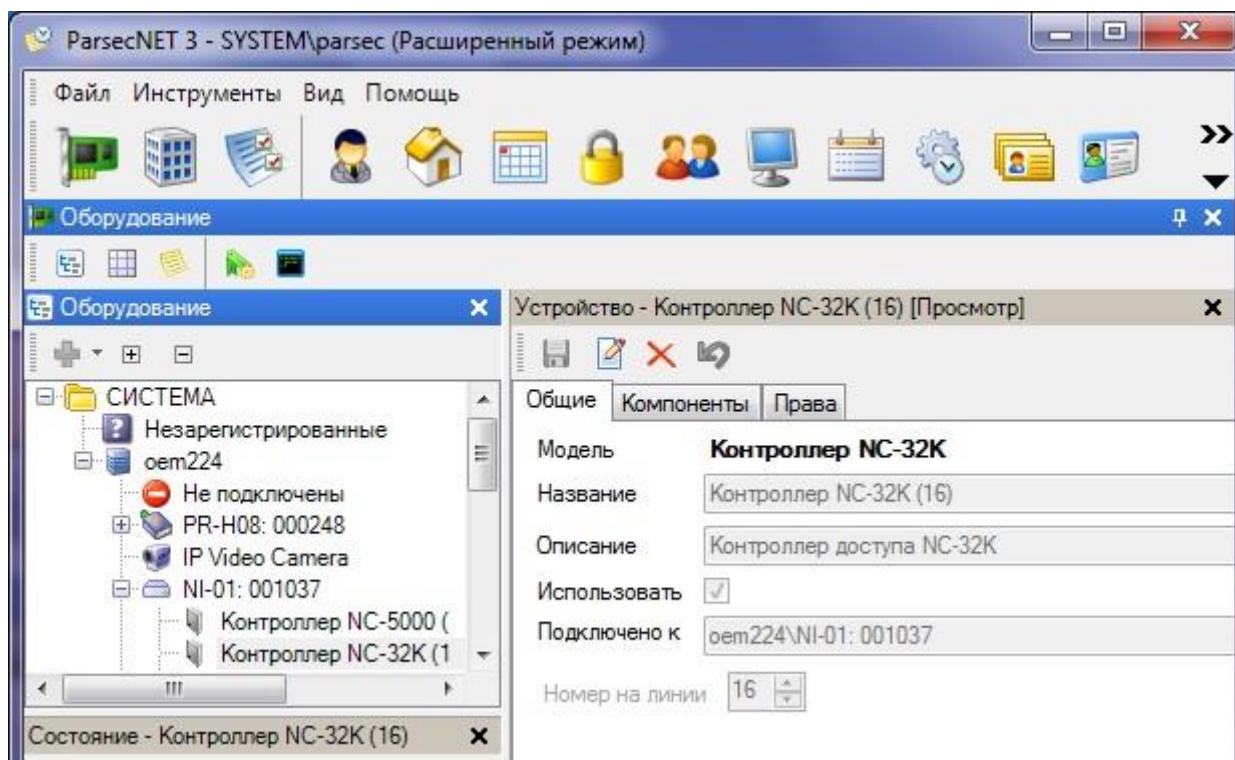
ParsecNET 3 - SYSTEM\parsec (Расширенный режим)

Файл Инструменты Вид Помощь

Оборудование

Оборудование

СИСТЕМА
Незарегистрированные
oem224
Не подключены
PR-H08: 000248
IP Video Camera
NI-01: 001037
Контроллер NC-5000 (
Контроллер NC-32K (1

Устройство - Контроллер NC-32K (16) [Просмотр]

Общие | Компоненты | Права

Модель **Контроллер NC-32K**
Название Контроллер NC-32K (16)
Описание Контроллер доступа NC-32K
Использовать
Подключено к oem224\NI-01: 001037
Номер на линии 16

Состояние - Контроллер NC-32K (16)